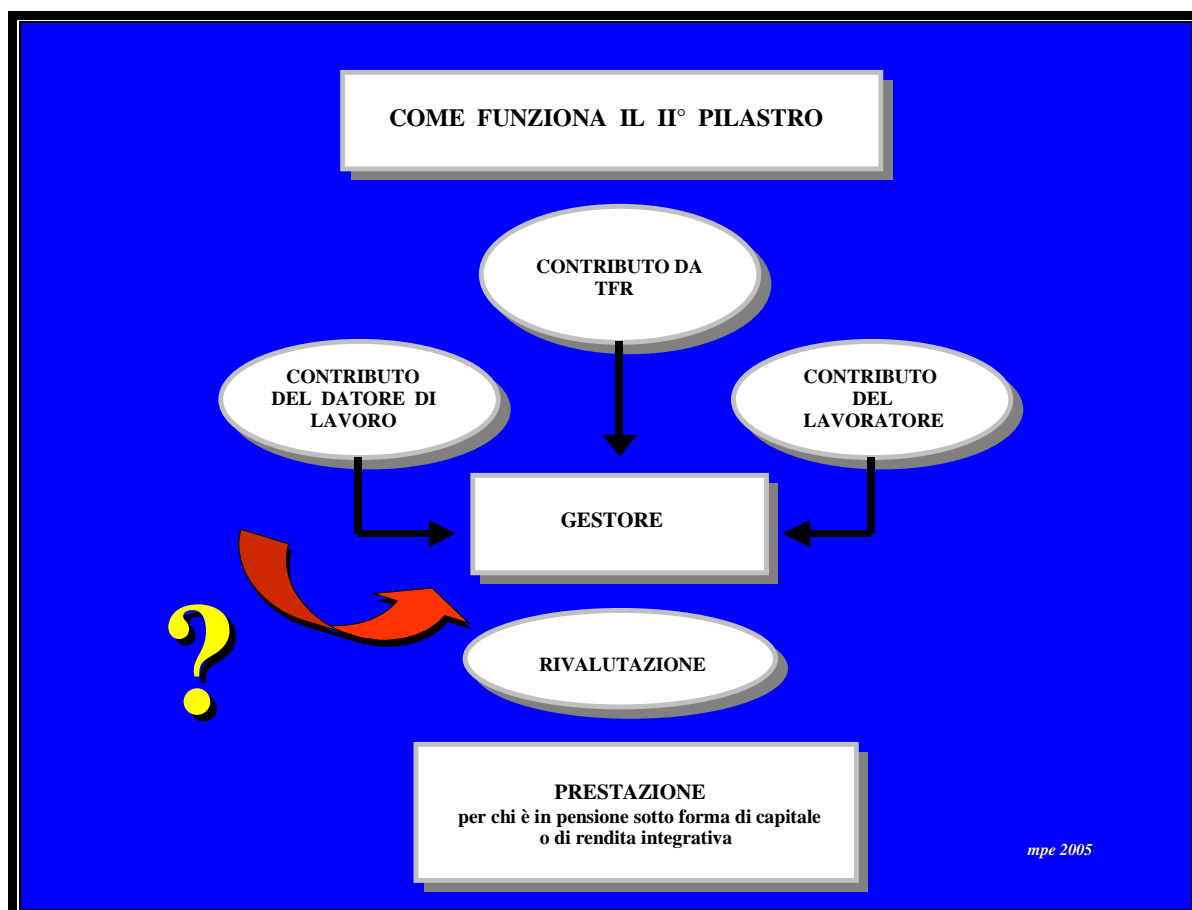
COME FUNZIONA IL II° PILASTRO

CONTRIBUTO DA TFR

CONTRIBUTO DEL DATORE DI LAVORO

CONTRIBUTO DEL LAVORATORE

GESTORE

?

RIVALUTAZIONE

PRESTAZIONE
per chi è in pensione sotto forma di capitale o di rendita integrativa

mpe 2005